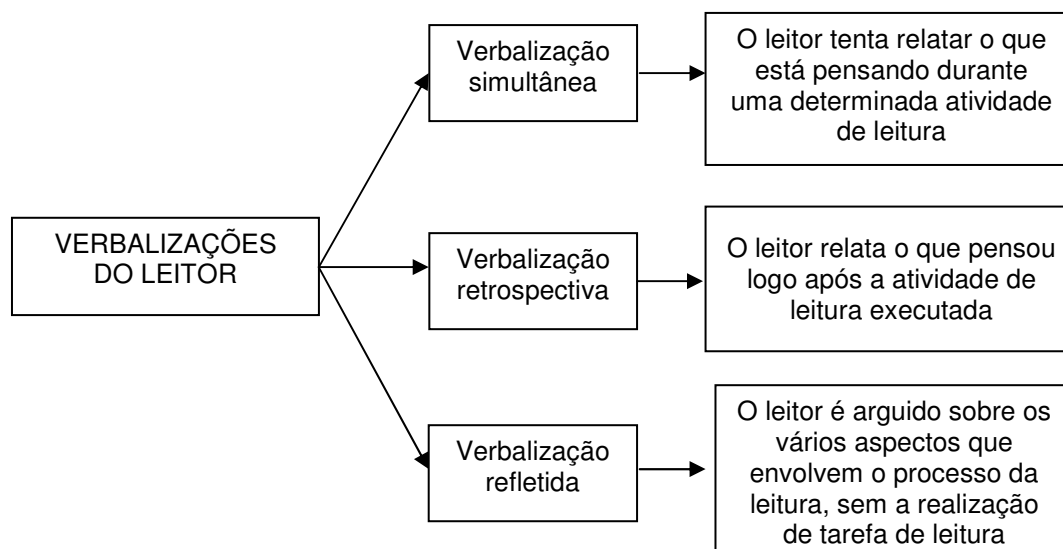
VERBALIZAÇÕES DO LEITOR

Verbalização simultânea

O leitor tenta relatar o que está pensando durante uma determinada atividade de leitura

Verbalização retrospectiva

O leitor relata o que pensou logo após a atividade de leitura executada

Verbalização refletida

O leitor é arguido sobre os vários aspectos que envolvem o processo da leitura, sem a realização de tarefa de leitura